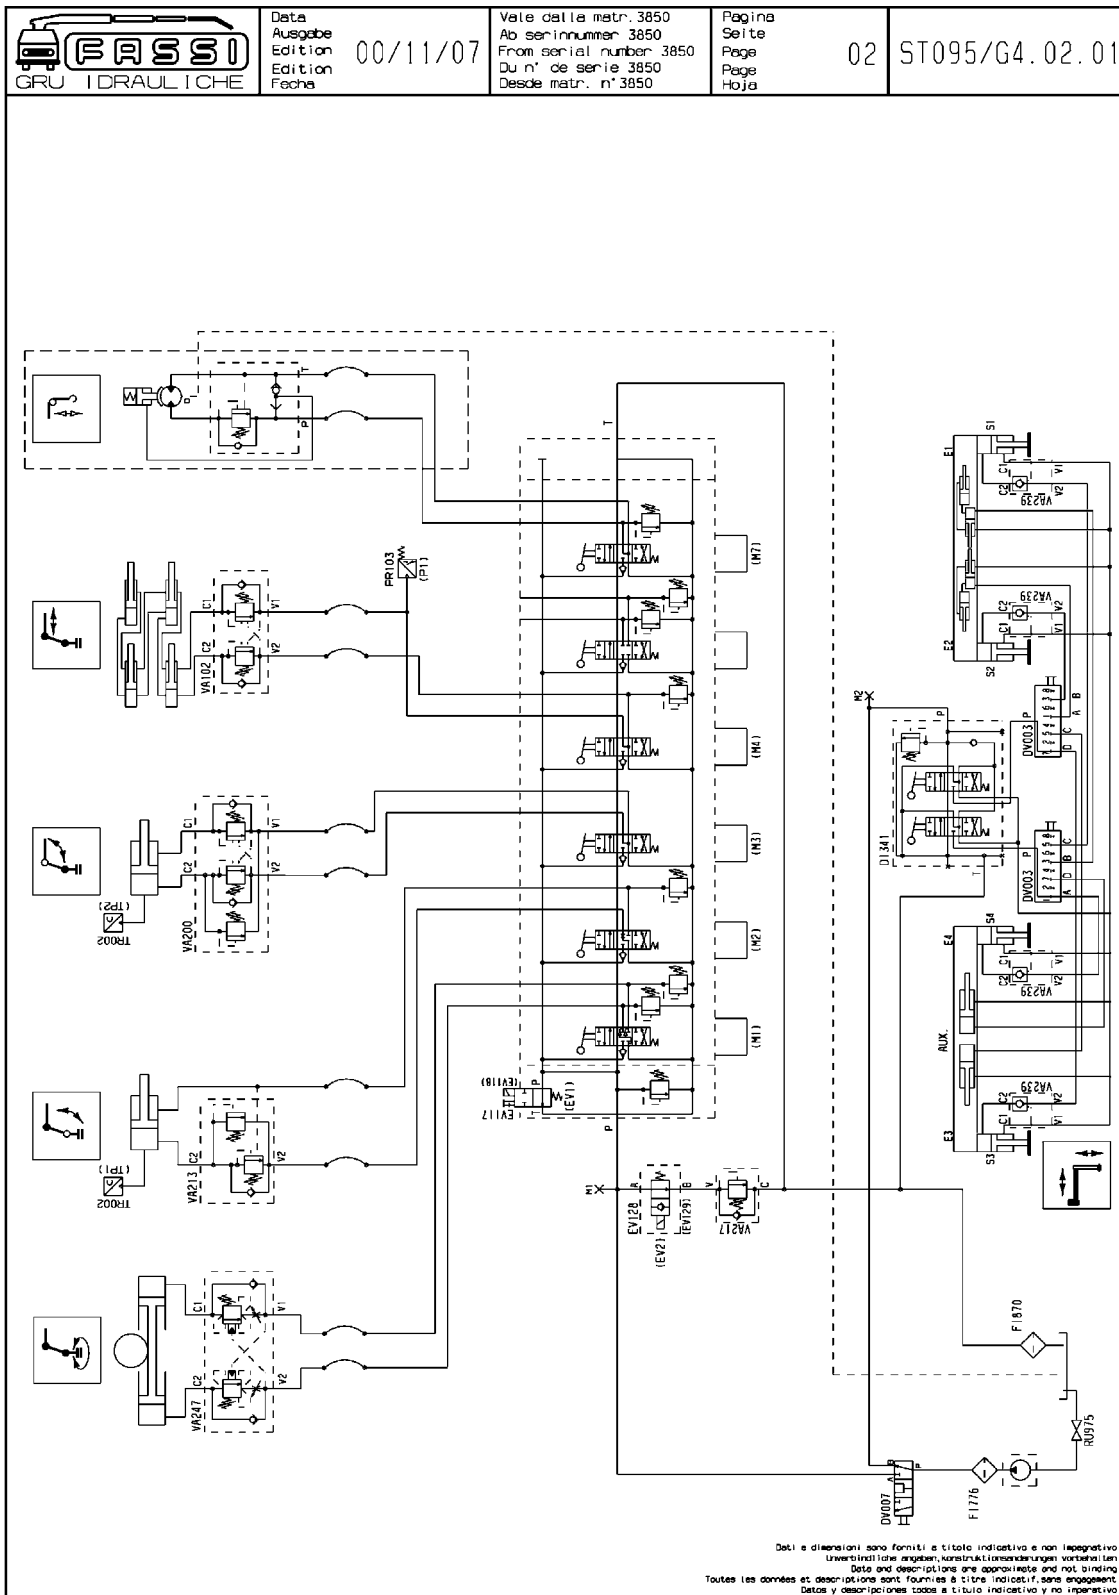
FASSI
GRU IDRAULICHE

Data
Ausgabe
Edition
Edition
Fecha
00/11/07

Vale dalla matr. 3850
Ab serinnummer 3850
From serial number 3850
Du n° de serie 3850
Desde matr. n°3850

Pagina
Seite
Page
Page
Hoja
02

ST095/G4.02.01

T
P
D
T
P
C1
C2
V1
V2
VA102
FR103
(P1)
C1
C2
V1
V2
VA200
(TP2)
TR002
C2
V2
VA213
(TP1)
TR002
C1
C2
V1
V2
VA247
T
(M7)
(M4)
(M3)
(M2)
(M1)
(EV118)
EV117
(EV1)
P
T
P
M1
A
B
EV128
(EV2)
(EV129)
V
C
VA217
M2
P
D1341
T
DV003
P
A
B
C
D
DV003
P
A
B
C
D
S1
E1
C1
C2
V1
V2
VA239
VA239
C2
C1
V2
V1
E2
S2
S4
E4
C1
C2
V1
V2
VA239
AUX.
VA239
C2
C1
V2
V1
E3
S3
FI870
RU975
FI776
DV007
A
B

Dati e dimensioni sono forniti a titolo indicativo e non impegnativo
Unverbindliche angaben, konstruktionsaenderungen vorbehalten
Data and descriptions are approximate and not binding
Toutes les données et descriptions sont fournies à titre indicatif, sans engagement
Datos y descripciones todos a titulo indicativo y no imperativo